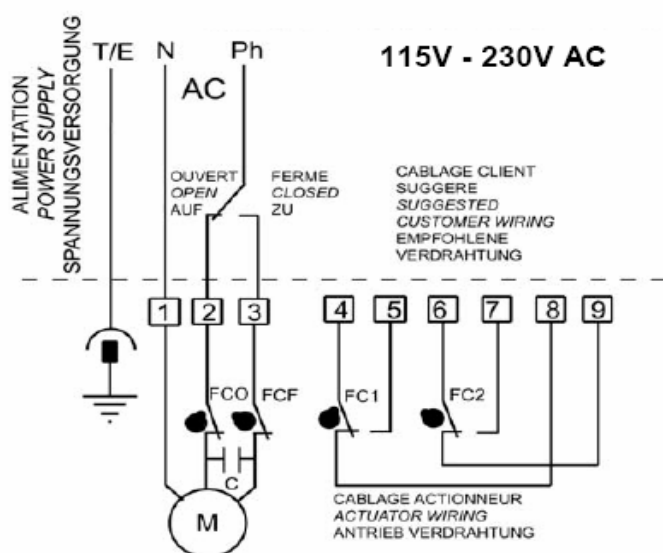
ALIMENTATION
POWER SUPPLY
SPANNUNGSVERSORGUNG

T/E N Ph

115V - 230V AC

AC

OUVERT
OPEN
AUF

FERME
CLOSED
ZU

CABLAGE CLIENT
SUGGERE
SUGGESTED
CUSTOMER WIRING
EMPFOHLENE
VERDRAHTUNG

1 2 3 4 5 6 7 8 9

FCO FCF FC1 FC2

C

M

CABLAGE ACTIONNEUR
ACTUATOR WIRING
ANTRIEB VERDRAHTUNG